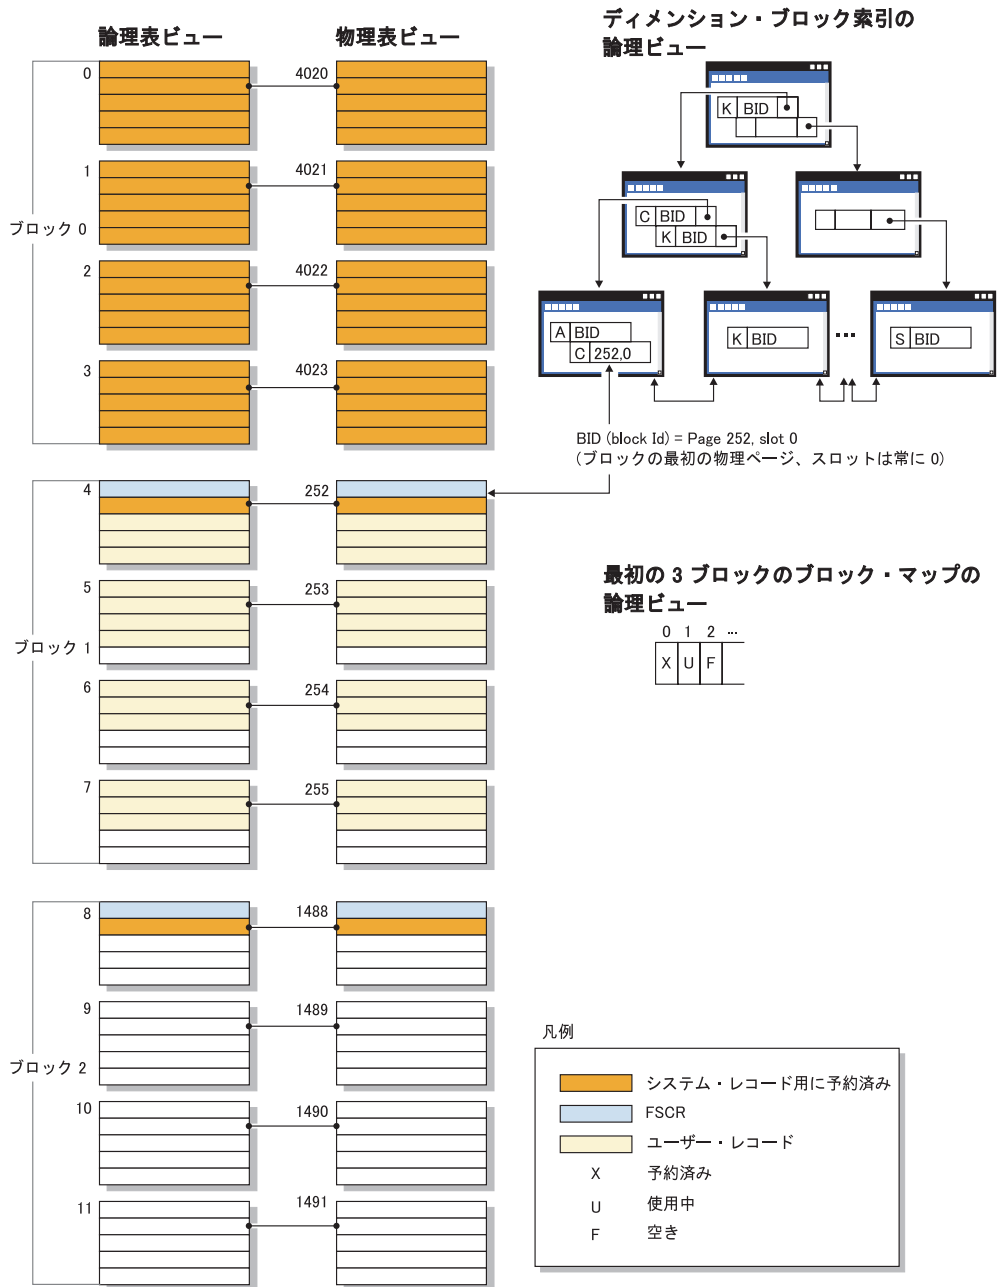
論理表ビュー

物理表ビュー

ディメンション・ブロック索引の論理ビュー

0
4020
1
4021
ブロック 0
2
4022
3
4023

K BID
C BID
K BID
A BID
C 252,0
K BID
S BID

BID (block Id) = Page 252, slot 0
(ブロックの最初の物理ページ、スロットは常に 0)

4
252
5
253
ブロック 1
6
254
7
255

最初の 3 ブロックのブロック・マップの論理ビュー

0 1 2 ...
X U F

8
1488
9
1489
ブロック 2
10
1490
11
1491

凡例

システム・レコード用に予約済み
FSCR
ユーザー・レコード
X 予約済み
U 使用中
F 空き